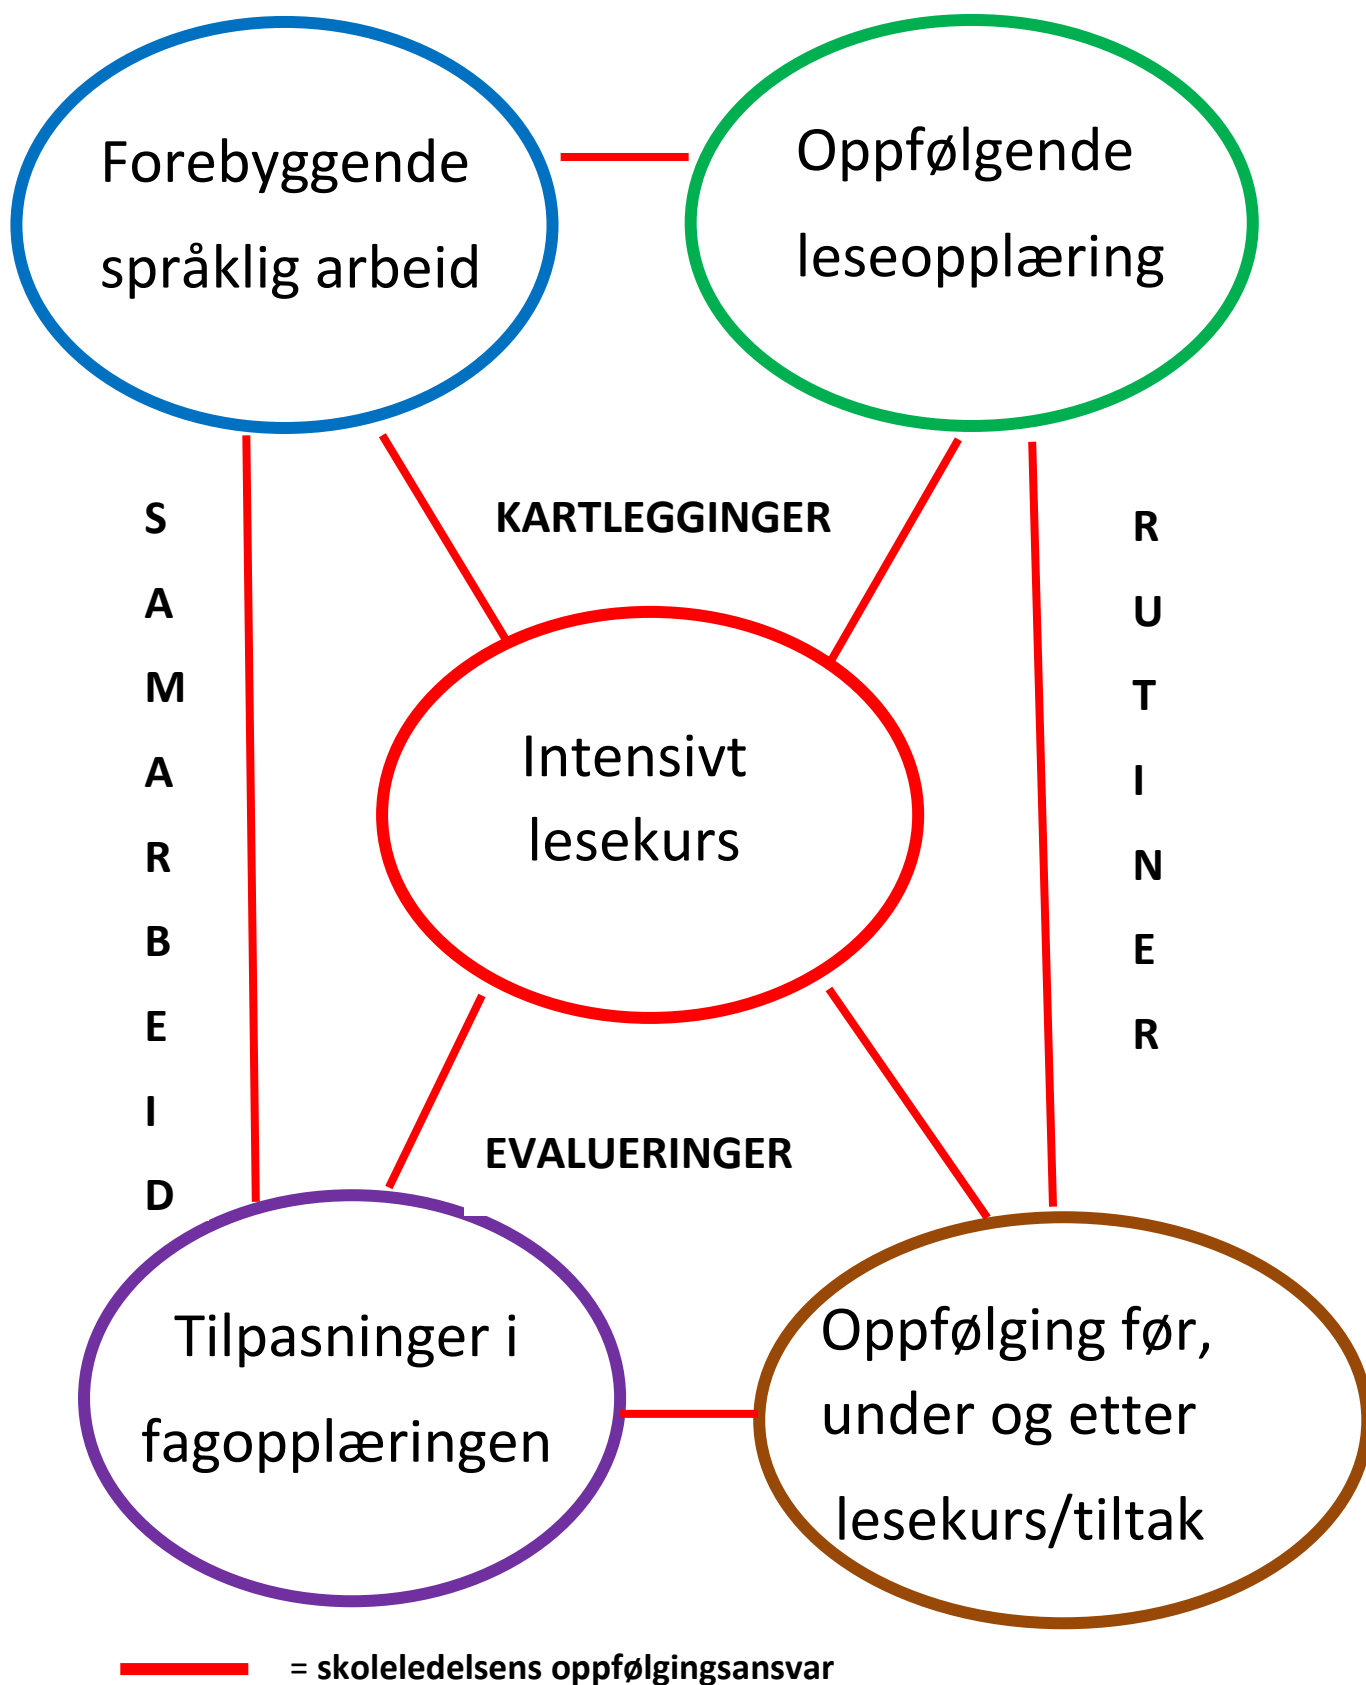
Forebyggende språklig arbeid

Oppfølgende leseopplæring

S A M A R B E I D

KARTLEGGINGER

R U T I N E R

Intensivt lesekurs

EVALUERINGER

Tilpasninger i fagopplæringen

Oppfølging før, under og etter lesekurs/tiltak

= skoleledelsens oppfølgingsansvar